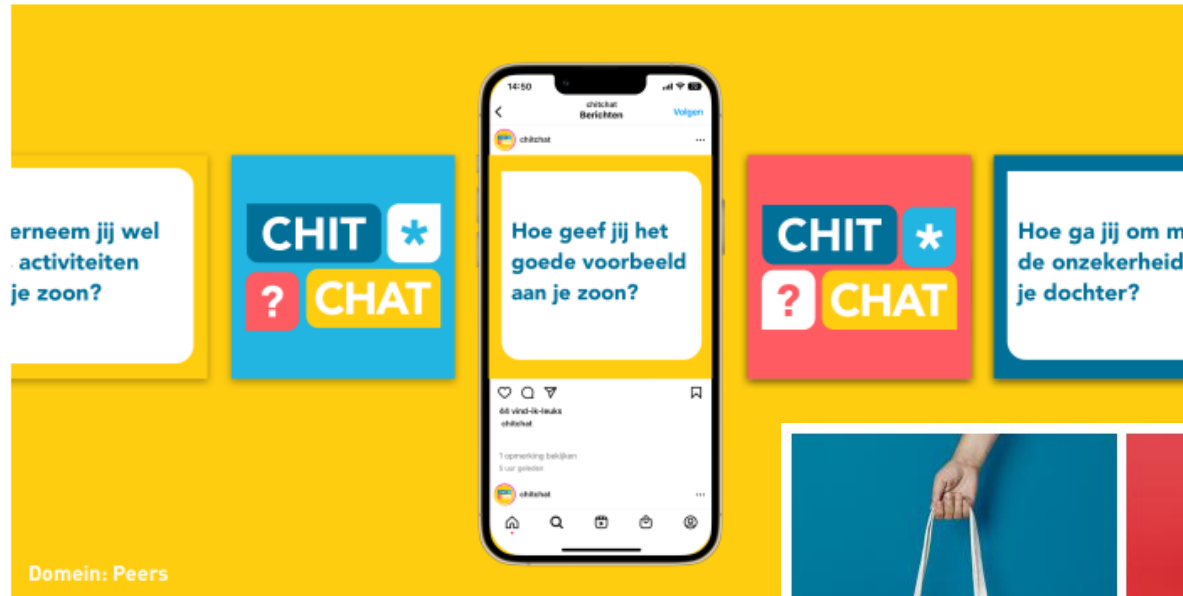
erneem jij wel activiteiten je zoon?

CHIT * ? CHAT

14:50

chitchat
Berichten

Volgen

chitchat

Hoe geef jij het goede voorbeeld aan je zoon?

44 vind-ik-leuks
chitchat

1 opmerking bekijken
3 uur geleden

chitchat

CHIT * ? CHAT

Hoe ga jij om m de onzekerheid je dochter?

Domein: Peers